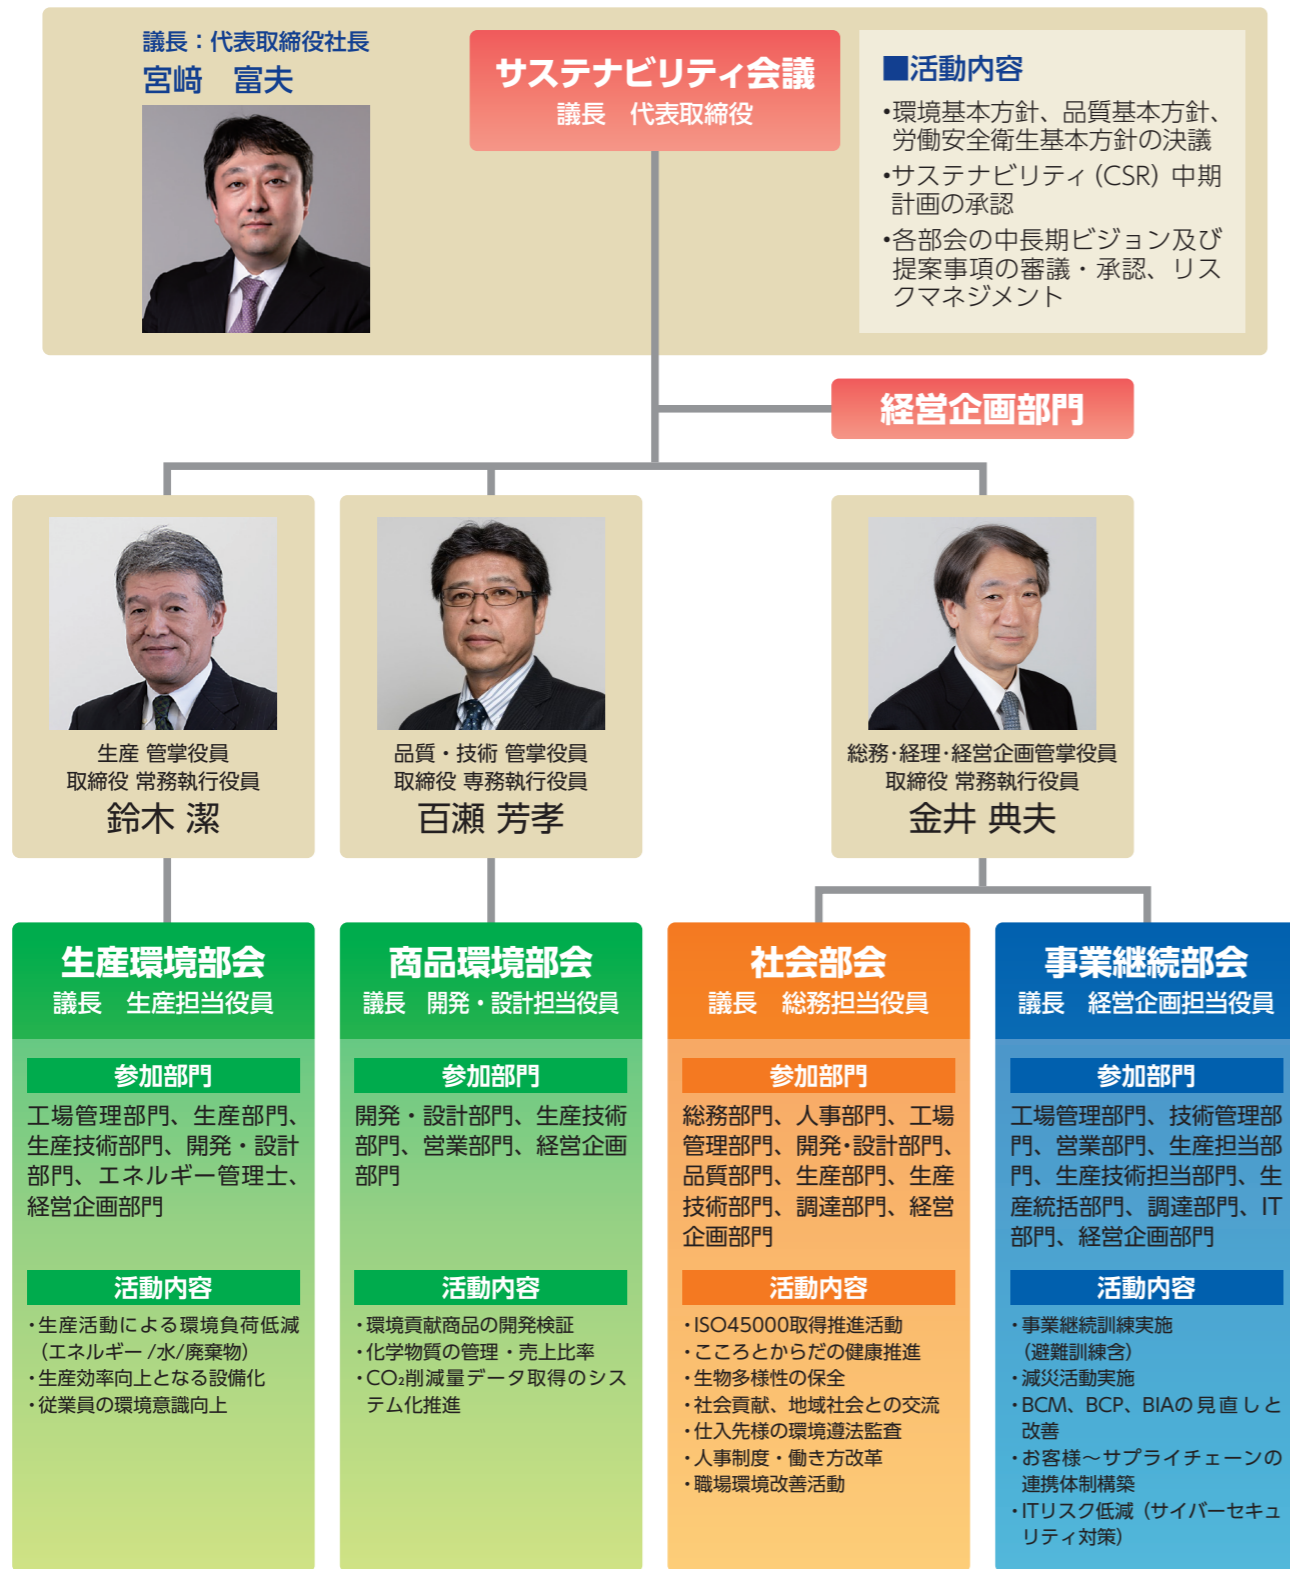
議長：代表取締役社長
宮﨑　富夫

サステナビリティ会議
議長　代表取締役

■活動内容
•環境基本方針、品質基本方針、労働安全衛生基本方針の決議
•サステナビリティ（CSR）中期計画の承認
•各部会の中長期ビジョン及び提案事項の審議・承認、リスクマネジメント

経営企画部門

生産 管掌役員
取締役 常務執行役員
鈴木 潔

品質・技術 管掌役員
取締役 専務執行役員
百瀬 芳孝

総務·経理·経営企画管掌役員
取締役 常務執行役員
金井 典夫

生産環境部会
議長　生産担当役員

参加部門
工場管理部門、生産部門、生産技術部門、開発・設計部門、エネルギー管理士、経営企画部門

活動内容
・生産活動による環境負荷低減（エネルギー/水/廃棄物）
・生産効率向上となる設備化
・従業員の環境意識向上

商品環境部会
議長　開発・設計担当役員

参加部門
開発・設計部門、生産技術部門、営業部門、経営企画部門

活動内容
・環境貢献商品の開発検証
・化学物質の管理・売上比率
・$CO_2$削減量データ取得のシステム化推進

社会部会
議長　総務担当役員

参加部門
総務部門、人事部門、工場管理部門、開発·設計部門、品質部門、生産部門、生産技術部門、調達部門、経営企画部門

活動内容
・ISO45000取得推進活動
・こころとからだの健康推進
・生物多様性の保全
・社会貢献、地域社会との交流
・仕入先様の環境遵法監査
・人事制度・働き方改革
・職場環境改善活動

事業継続部会
議長　経営企画担当役員

参加部門
工場管理部門、技術管理部門、営業部門、生産担当部門、生産技術担当部門、生産統括部門、調達部門、IT部門、経営企画部門

活動内容
・事業継続訓練実施（避難訓練含）
・減災活動実施
・BCM、BCP、BIAの見直しと改善
・お客様～サプライチェーンの連携体制構築
・ITリスク低減（サイバーセキュリティ対策）